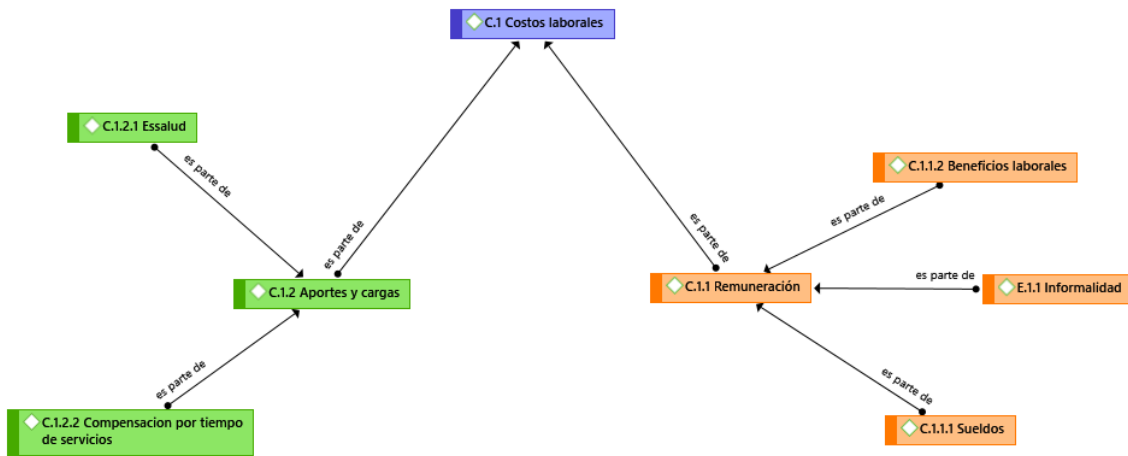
C.1 Costos laborales

C.1.2.1 Essalud

es parte de

es parte de

es parte de

C.1.1.2 Beneficios laborales

es parte de

C.1.2 Aportes y cargas

C.1.1 Remuneración

es parte de

E.1.1 Informalidad

es parte de

es parte de

C.1.2.2 Compensacion por tiempo de servicios

C.1.1.1 Sueldos